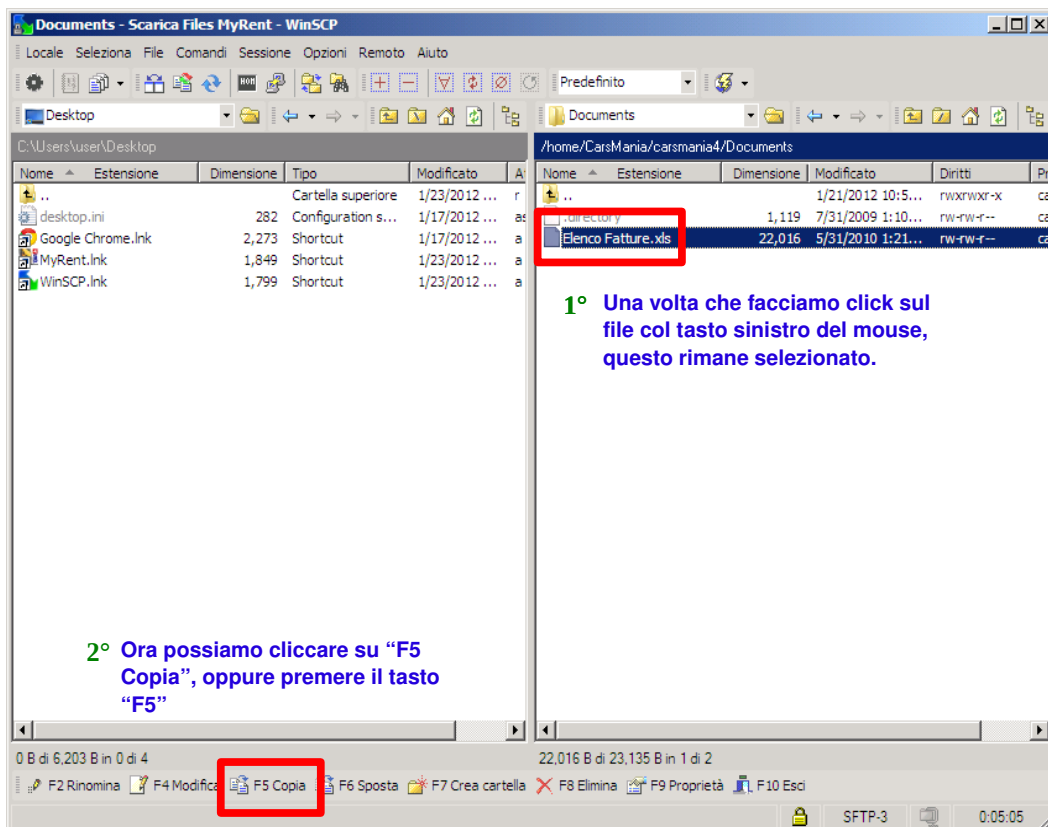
Documents - Scarica Files MyRent - WinSCP

Locale Seleziona File Comandi Sessione Opzioni Remoto Aiuto

Predefinito

Desktop

Documents

C:\Users\user\Desktop

/home/CarsMania/carsmania4/Documents

| Nome | Estensione | Dimensione | Tipo | Modificato | A |
|---|---|---|---|---|---|
| .. | | | Cartella superiore | 1/23/2012 ... | r |
| desktop.ini | | 282 | Configuration s... | 1/17/2012 ... | as |
| Google Chrome.lnk | | 2,273 | Shortcut | 1/17/2012 ... | a |
| MyRent.lnk | | 1,849 | Shortcut | 1/23/2012 ... | a |
| WinSCP.lnk | | 1,799 | Shortcut | 1/23/2012 ... | a |

| Nome | Estensione | Dimensione | Modificato | Diritti | Pr |
|---|---|---|---|---|---|
| .. | | | 1/21/2012 10:5... | rwxrwxr-x | ca |
| .directory | | 1,119 | 7/31/2009 1:10... | rw-rw-r-- | ca |
| Elenco Fatture.xls | | 22,016 | 5/31/2010 1:21... | rw-rw-r-- | ca |

1° Una volta che facciamo click sul file col tasto sinistro del mouse, questo rimane selezionato.

2° Ora possiamo cliccare su “F5 Copia”, oppure premere il tasto “F5”

0 B di 6,203 B in 0 di 4

22,016 B di 23,135 B in 1 di 2

F2 Rinomina F4 Modifica F5 Copia F6 Sposta F7 Crea cartella F8 Elimina F9 Proprietà F10 Esci

SFTP-3 0:05:05